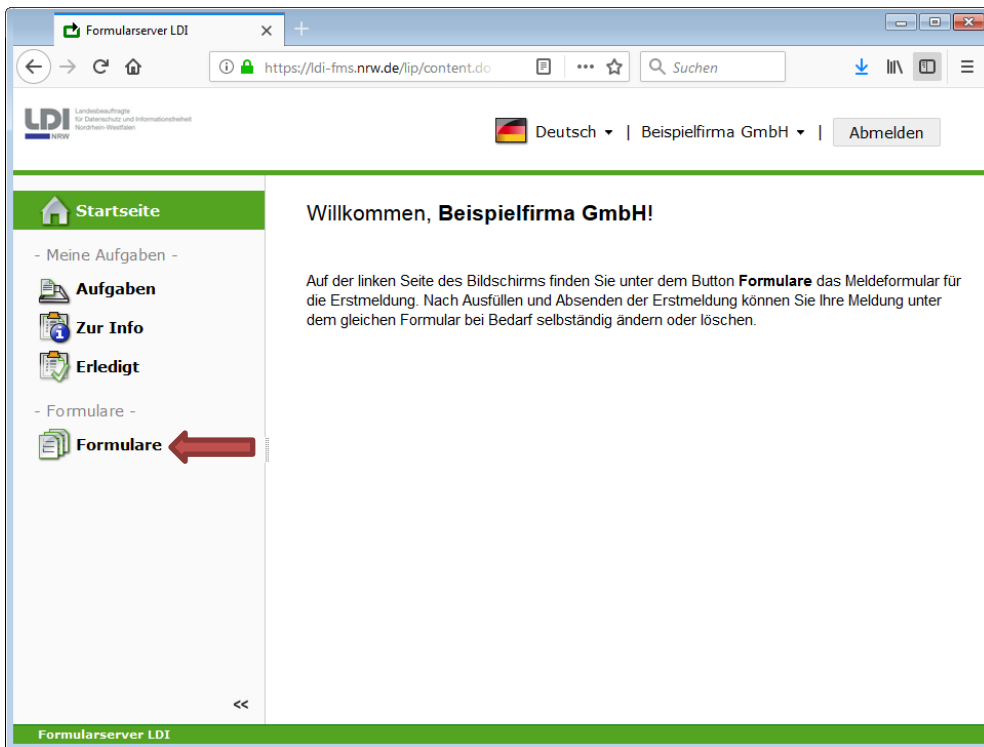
Formularserver LDI

https://ldi-fms.nrw.de/lip/content.do

Suchen

LDI NRW
Landesbeauftragte für Datenschutz und Informationsfreiheit Nordrhein-Westfalen

Deutsch | Beispielfirma GmbH | Abmelden

Startseite

- Meine Aufgaben -

Aufgaben

Zur Info

Erledigt

- Formulare -

Formulare

Willkommen, **Beispielfirma GmbH**!

Auf der linken Seite des Bildschirms finden Sie unter dem Button **Formulare** das Meldeformular für die Erstmeldung. Nach Ausfüllen und Absenden der Erstmeldung können Sie Ihre Meldung unter dem gleichen Formular bei Bedarf selbständig ändern oder löschen.

<<

Formularserver LDI